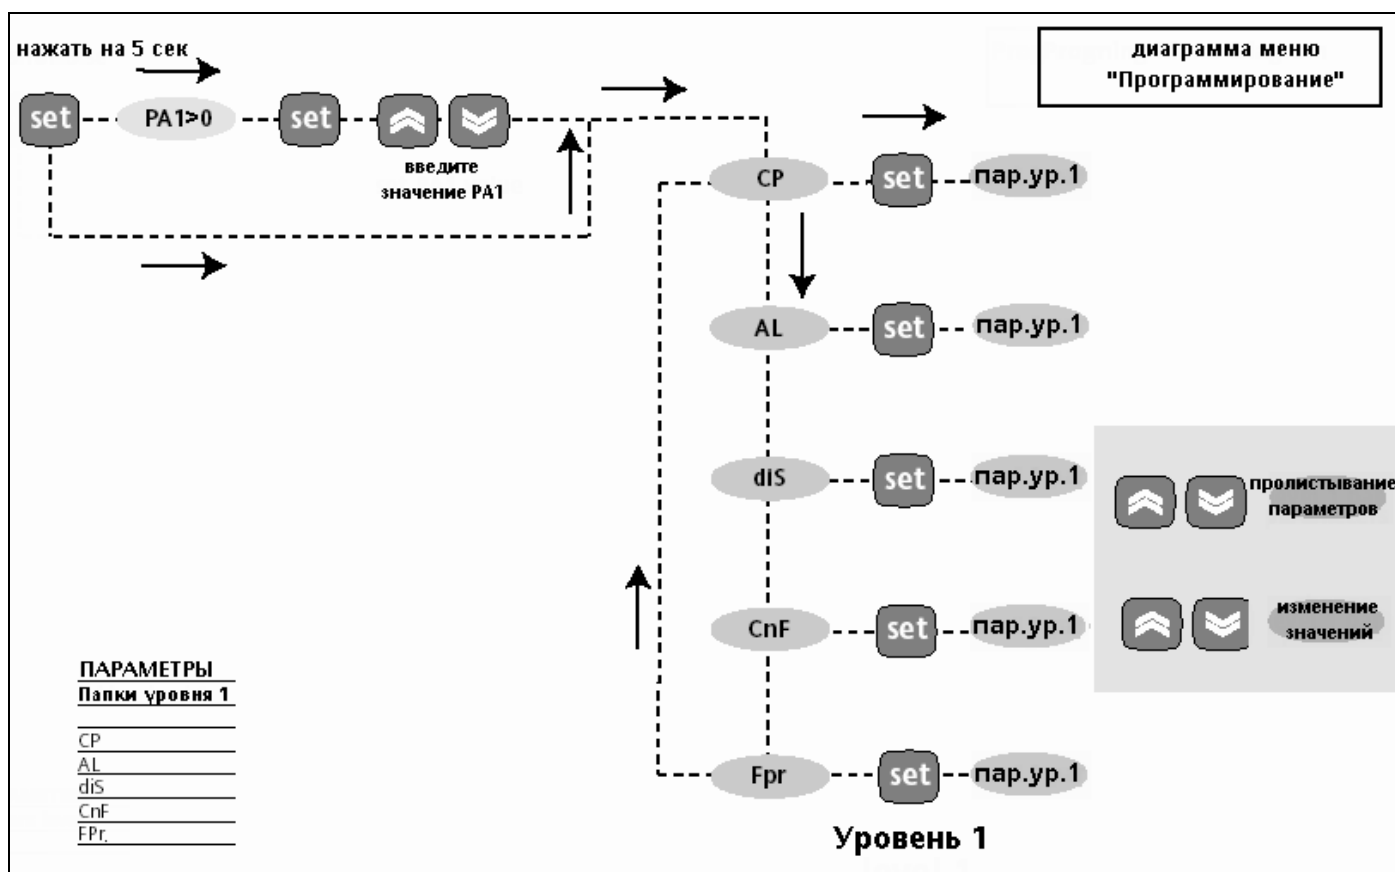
нажать на 5 сек

диаграмма меню
"Программирование"

set PA1>0 set

введите значение PA1

CP set пар.ур.1

AL set пар.ур.1

dIS set пар.ур.1

пролистывание параметров

CnF set пар.ур.1

изменение значений

Fpr set пар.ур.1

Уровень 1

ПАРАМЕТРЫ
Папки уровня 1

CP
AL
diS
CnF
FPr.